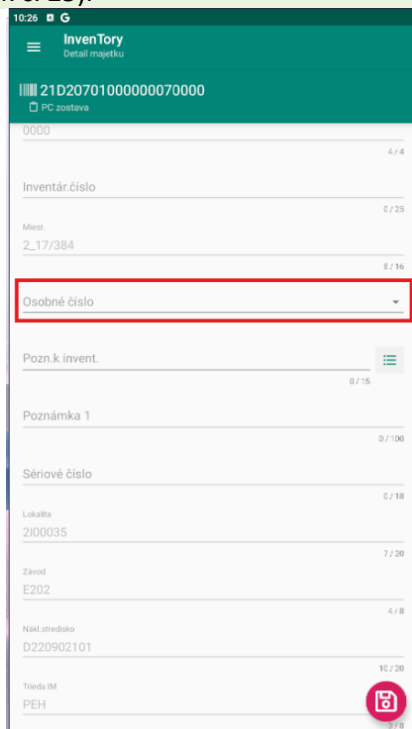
10:26 G

InvenTory
Detail majetku

21D20701000000070000
PC zostava

0000
4 / 4

Inventár.číslo
0 / 25

Miest.
2_17/384
8 / 16

Osobné číslo

Pozn.k invent.
0 / 15

Poznámka 1
0 / 100

Sériové číslo
0 / 18

Lokalita
2I00035
7 / 20

Závod
E202
4 / 8

Nákl.stredisko
D220902101
10 / 20

Trieda IM
PEH
3 / 8